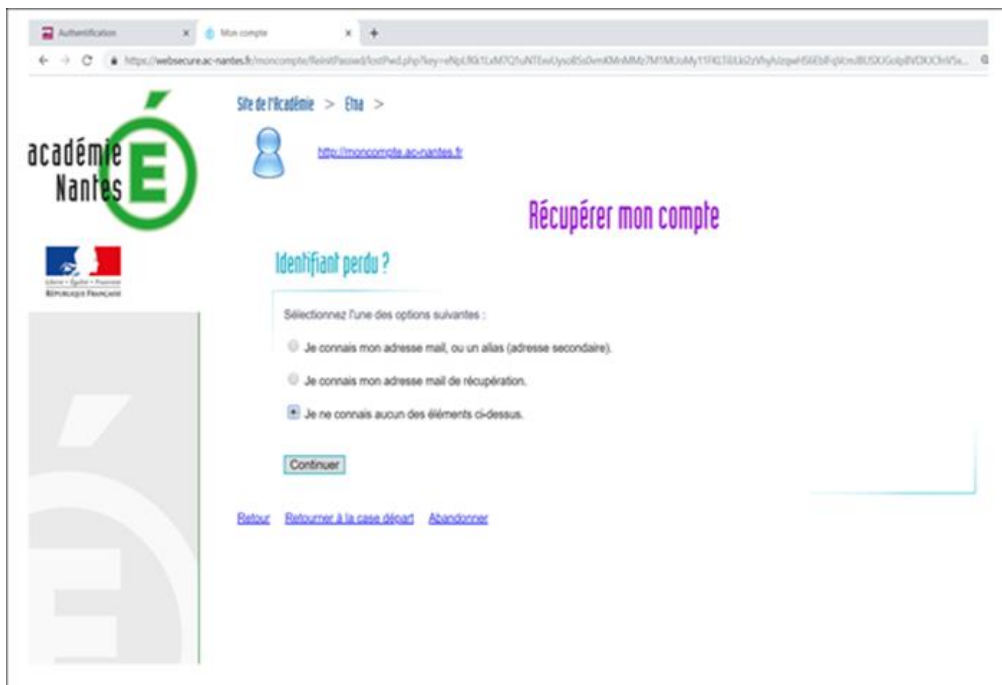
Authentification ×
Mon compte ×
+

https://websecure.ac-nantes.fr/moncompte/ReinitPasswd/lostPwd.php?key=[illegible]

Site de l'Académie > Elna >

http://moncompte.ac-nantes.fr

académie Nantes É

Liberté • Égalité • Fraternité
RÉPUBLIQUE FRANÇAISE

Récupérer mon compte

Identifiant perdu ?

Sélectionnez l'une des options suivantes :

Je connais mon adresse mail, ou un alias (adresse secondaire).

Je connais mon adresse mail de récupération.

Je ne connais aucun des éléments ci-dessus.

Continuer

Retour Retourner à la case départ Abandonner